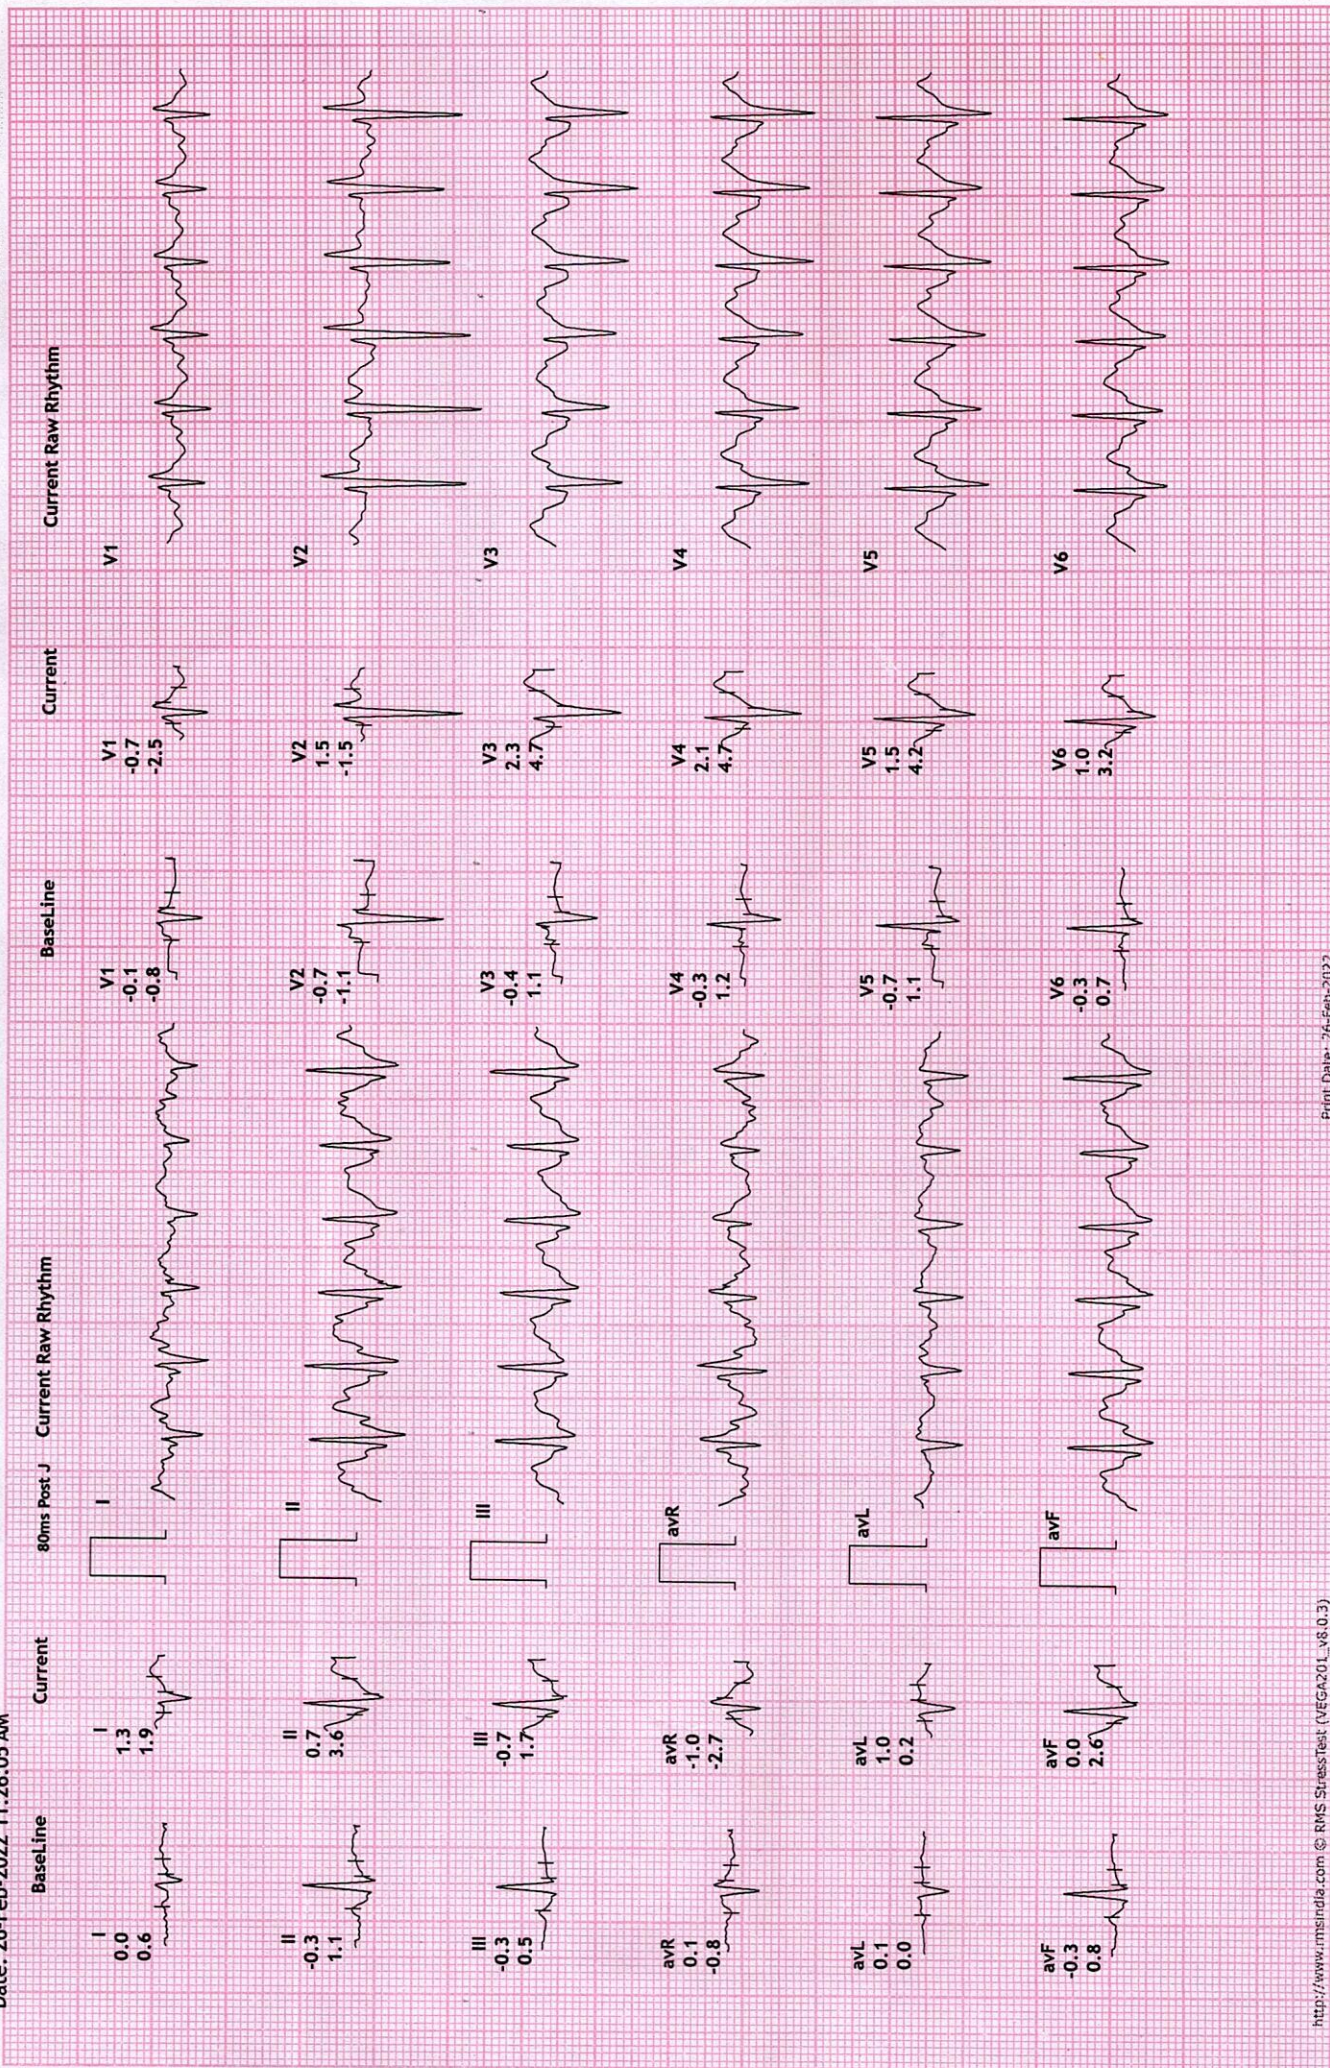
Date: 26-Feb-2022 11:26:05 AM

BaseLine Current 80ms Post J Current Raw Rhythm BaseLine Current Current Raw Rhythm

I
0.0
0.6

I
1.3
1.9

I

II
-0.3
1.1

II
0.7
3.6

II

III
-0.3
0.5

III
-0.7
1.7

III

avR
0.1
-0.8

avR
-1.0
-2.7

avR

avL
0.1
0.0

avL
1.0
0.2

avL

avF
-0.3
0.8

avF
0.0
2.6

avF

V1
-0.1
-0.8

V1
-0.7
-2.5

V1

V2
-0.7
-1.1

V2
1.5
-1.5

V2

V3
-0.4
1.1

V3
2.3
4.7

V3

V4
-0.3
1.2

V4
2.1
4.7

V4

V5
-0.7
1.1

V5
1.5
4.2

V5

V6
-0.3
0.7

V6
1.0
3.2

V6

http://www.rmsindia.com © RMS StressTest (VEGA201_v8.0.3)

Print Date: 26-Feb-2022